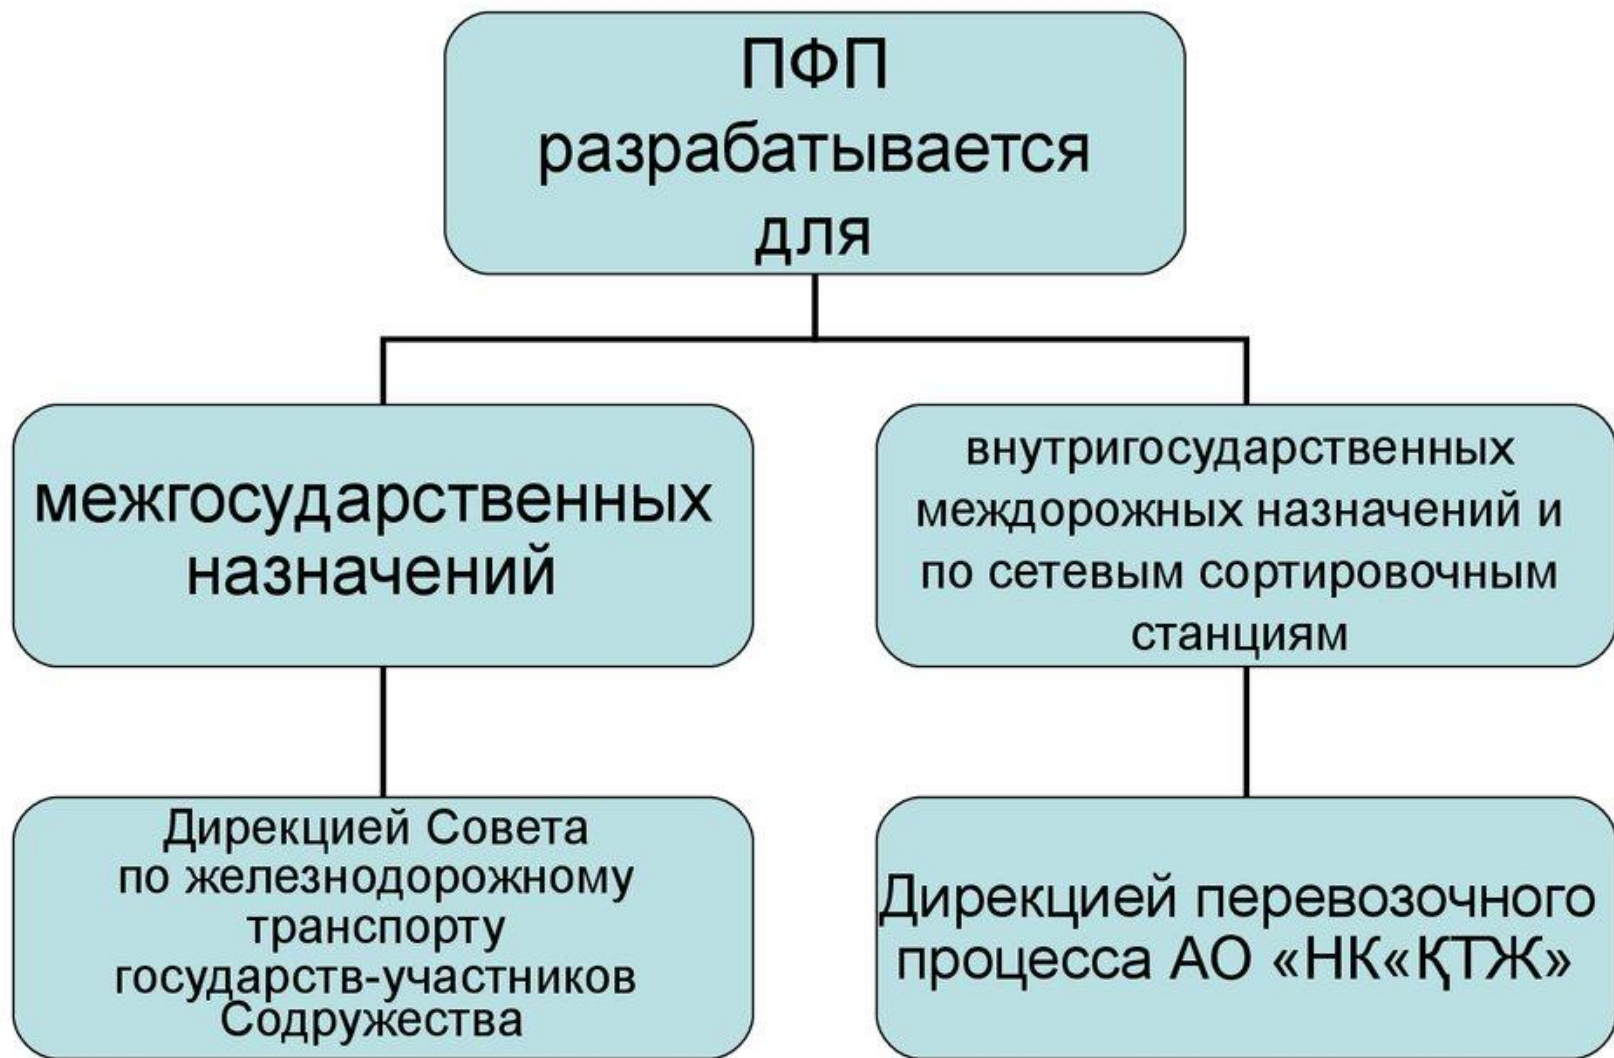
ПФП разрабатывается для

межгосударственных назначений

внутригосударственных междорожных назначений и по сетевым сортировочным станциям

Дирекцией Совета по железнодорожному транспорту государств-участников Содружества

Дирекцией перевозочного процесса АО «НК«ҚТЖ»